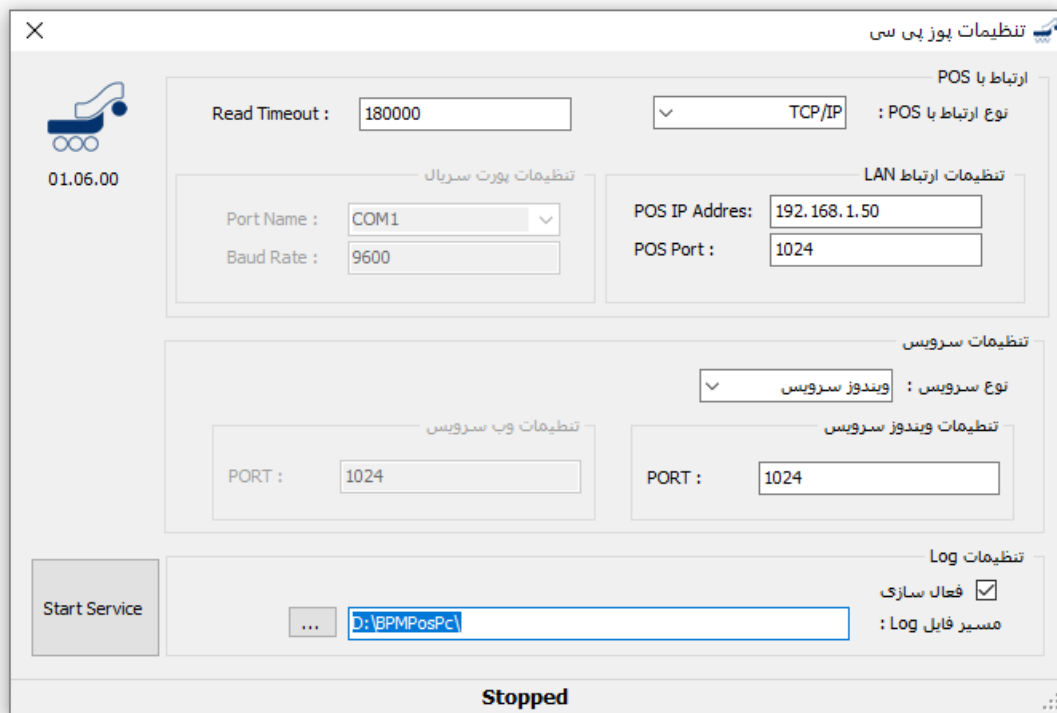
تنظیمات پوز پی سی
×

ارتباط با POS
نوع ارتباط با POS : TCP/IP
Read Timeout : 180000

تنظیمات ارتباط LAN
POS IP Addres: 192.168.1.50
POS Port : 1024

تنظیمات پورت سریال
Port Name : COM1
Baud Rate : 9600

01.06.00

تنظیمات سرویس
نوع سرویس : ویندوز سرویس

تنظیمات ویندوز سرویس
PORT : 1024

تنظیمات وب سرویس
PORT : 1024

تنظیمات Log
فعال سازی
مسیر فایل Log : D:\BPMPosPc\
...

Start Service

Stopped